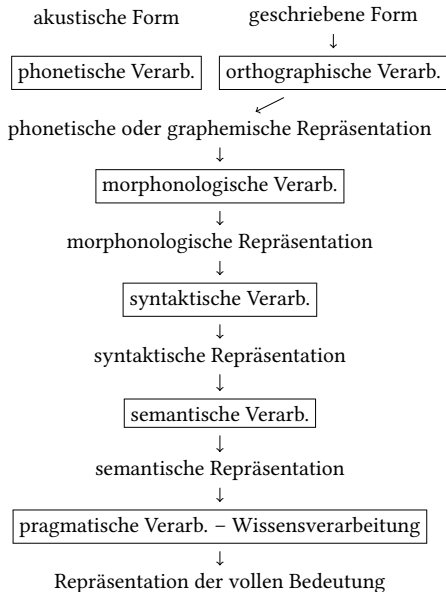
akustische Form

geschriebene Form

phonetische Verarb.

orthographische Verarb.

phonetische oder graphemische Repräsentation

morphonologische Verarb.

morphonologische Repräsentation

syntaktische Verarb.

syntaktische Repräsentation

semantische Verarb.

semantische Repräsentation

pragmatische Verarb. – Wissensverarbeitung

Repräsentation der vollen Bedeutung